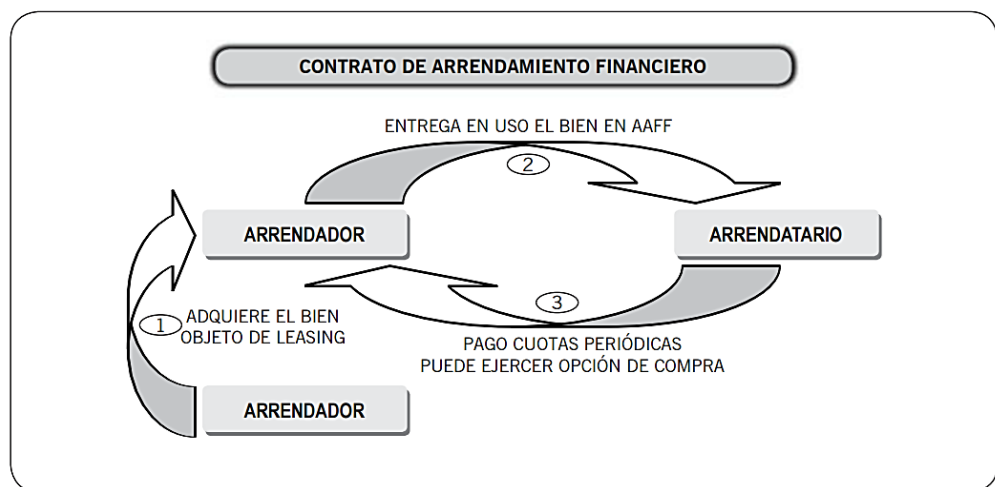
CONTRATO DE ARRENDAMIENTO FINANCIERO

ENTREGA EN USO EL BIEN EN AAFF

2

ARRENDADOR

ARRENDATARIO

3

1 ADQUIERE EL BIEN OBJETO DE LEASING

PAGO CUOTAS PERIÓDICAS
PUEDE EJERCER OPCIÓN DE COMPRA

ARRENDADOR